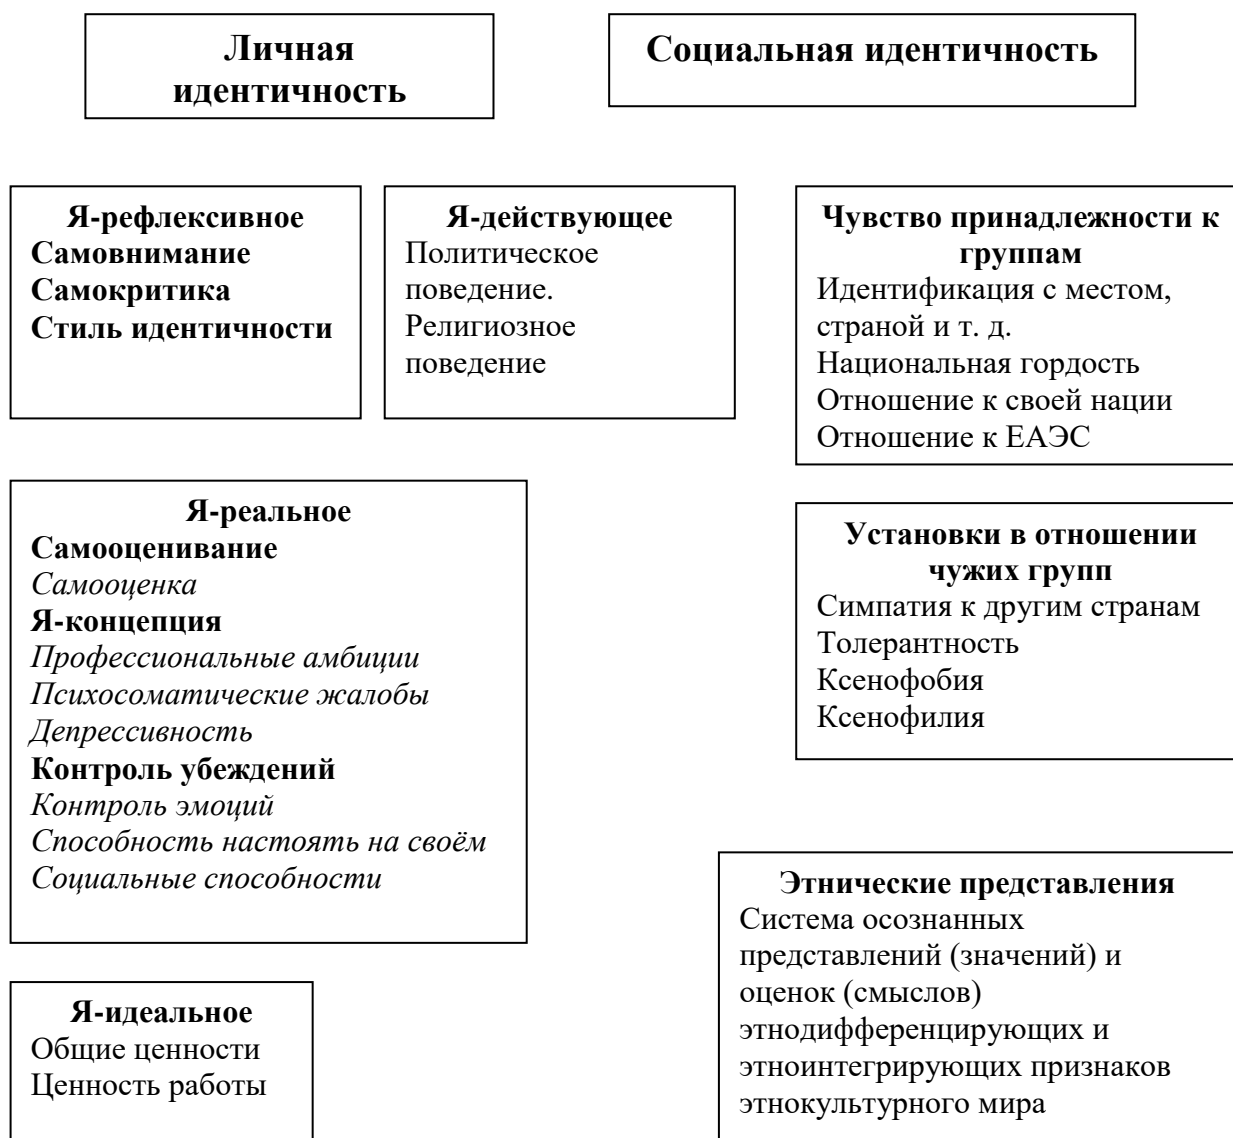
Личная идентичность

Социальная идентичность

Я-рефлексивное
Самовнимание
Самокритика
Стиль идентичности

Я-действующее
Политическое поведение.
Религиозное поведение

Чувство принадлежности к группам
Идентификация с местом, страной и т. д.
Национальная гордость
Отношение к своей нации
Отношение к ЕАЭС

Я-реальное
Самооценивание
Самооценка
Я-концепция
Профессиональные амбиции
Психосоматические жалобы
Депрессивность
Контроль убеждений
Контроль эмоций
Способность настоять на своём
Социальные способности

Установки в отношении чужих групп
Симпатия к другим странам
Толерантность
Ксенофобия
Ксенофилия

Этнические представления
Система осознанных представлений (значений) и оценок (смыслов) этнодифференцирующих и этноинтегрирующих признаков этнокультурного мира

Я-идеальное
Общие ценности
Ценность работы